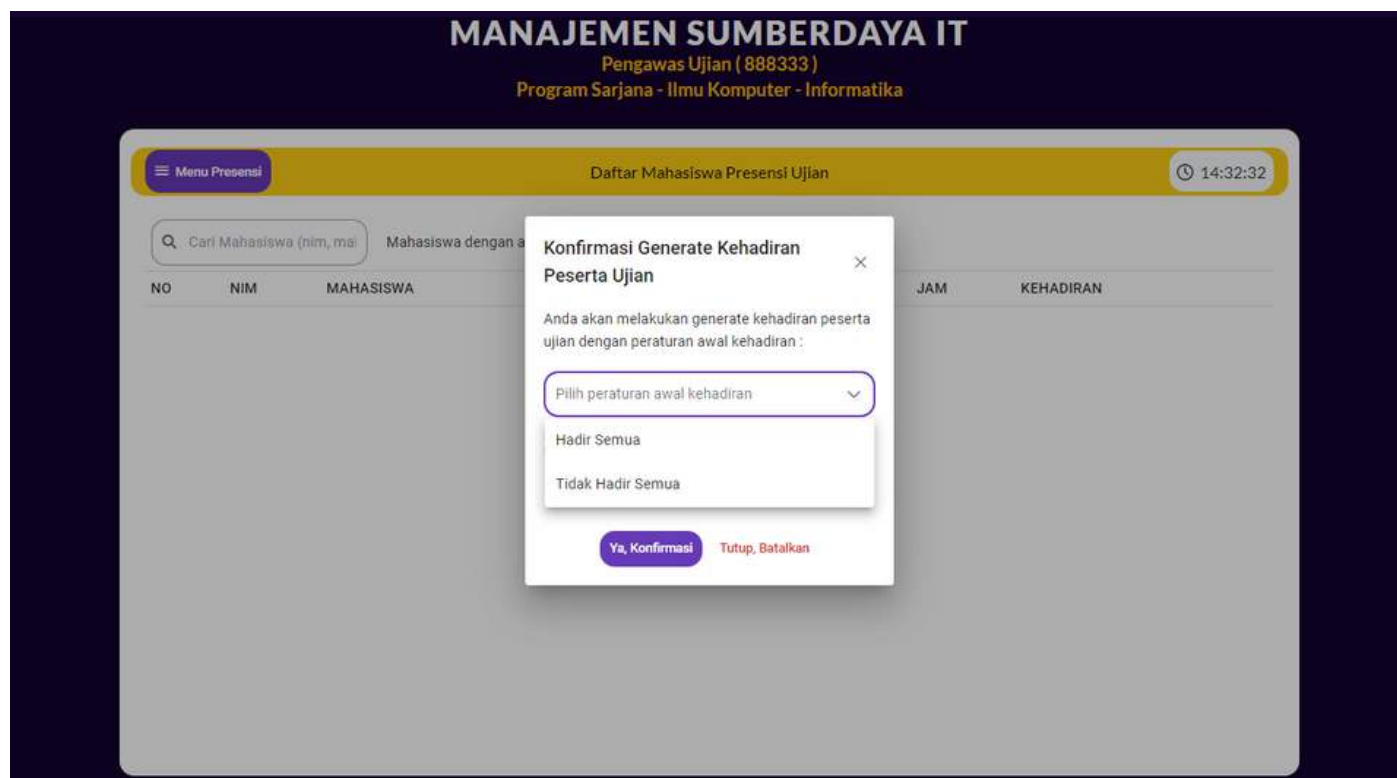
MANAJEMEN SUMBERDAYA IT
Pengawas Ujian ( 888333 )
Program Sarjana - Ilmu Komputer - Informatika

≡ Menu Presensi

Daftar Mahasiswa Presensi Ujian

14:32:32

Cari Mahasiswa (nim, ma

Mahasiswa dengan a

| NO | NIM | MAHASISWA | JAM | KEHADIRAN |
|---|---|---|---|---|

Konfirmasi Generate Kehadiran Peserta Ujian

×

Anda akan melakukan generate kehadiran peserta ujian dengan peraturan awal kehadiran :

Pilih peraturan awal kehadiran

Hadir Semua

Tidak Hadir Semua

Ya, Konfirmasi

Tutup, Batalkan